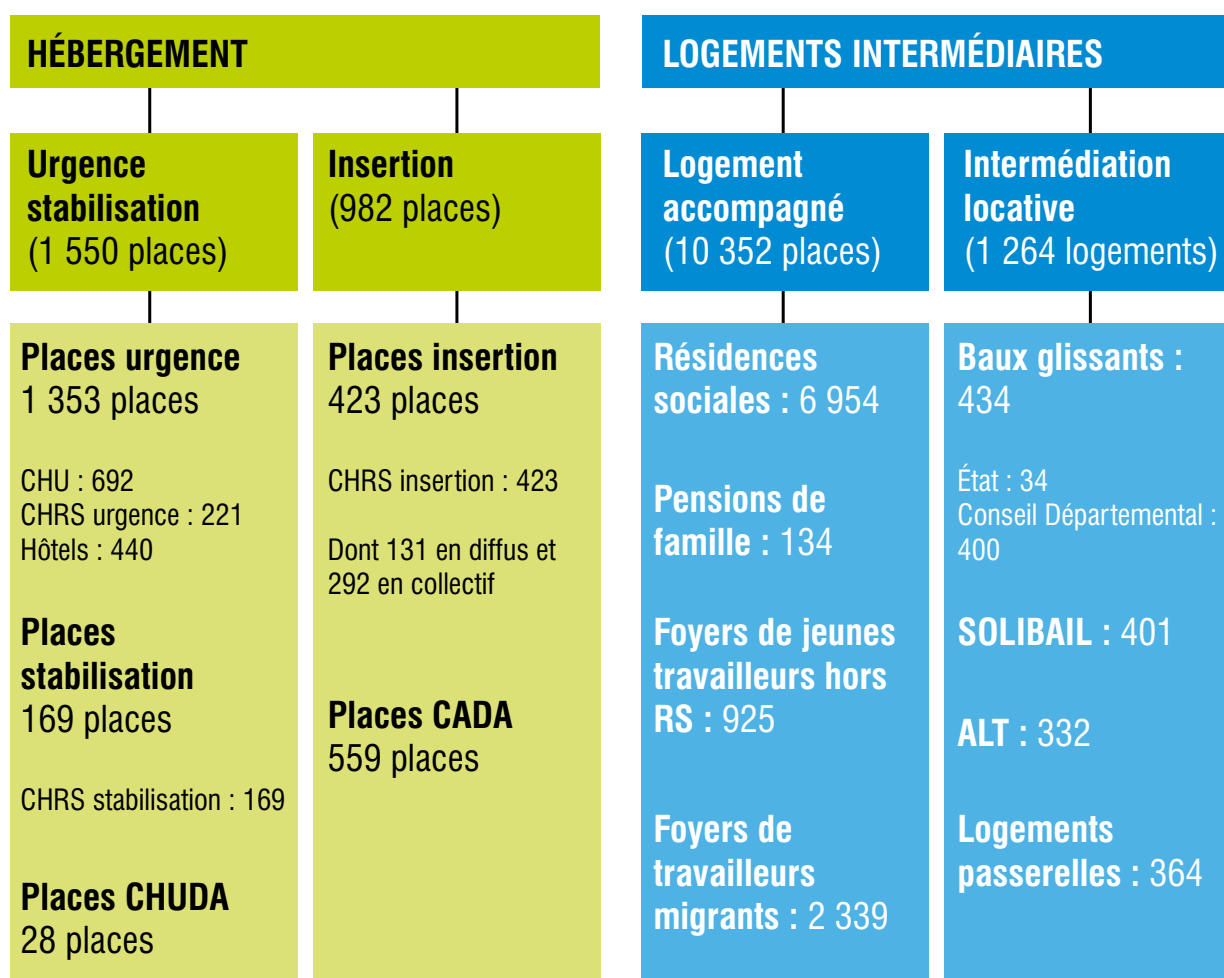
HÉBERGEMENT

Urgence stabilisation (1 550 places)

Places urgence 1 353 places

CHU : 692
CHRS urgence : 221
Hôtels : 440

Places stabilisation 169 places

CHRS stabilisation : 169

Places CHUDA 28 places

Insertion (982 places)

Places insertion 423 places

CHRS insertion : 423

Dont 131 en diffus et 292 en collectif

Places CADA 559 places

LOGEMENTS INTERMÉDIAIRES

Logement accompagné (10 352 places)

Résidences sociales : 6 954

Pensions de famille : 134

Foyers de jeunes travailleurs hors RS : 925

Foyers de travailleurs migrants : 2 339

Intermédiation locative (1 264 logements)

Baux glissants : 434

État : 34
Conseil Départemental : 400

SOLIBAIL : 401

ALT : 332

Logements passerelles : 364